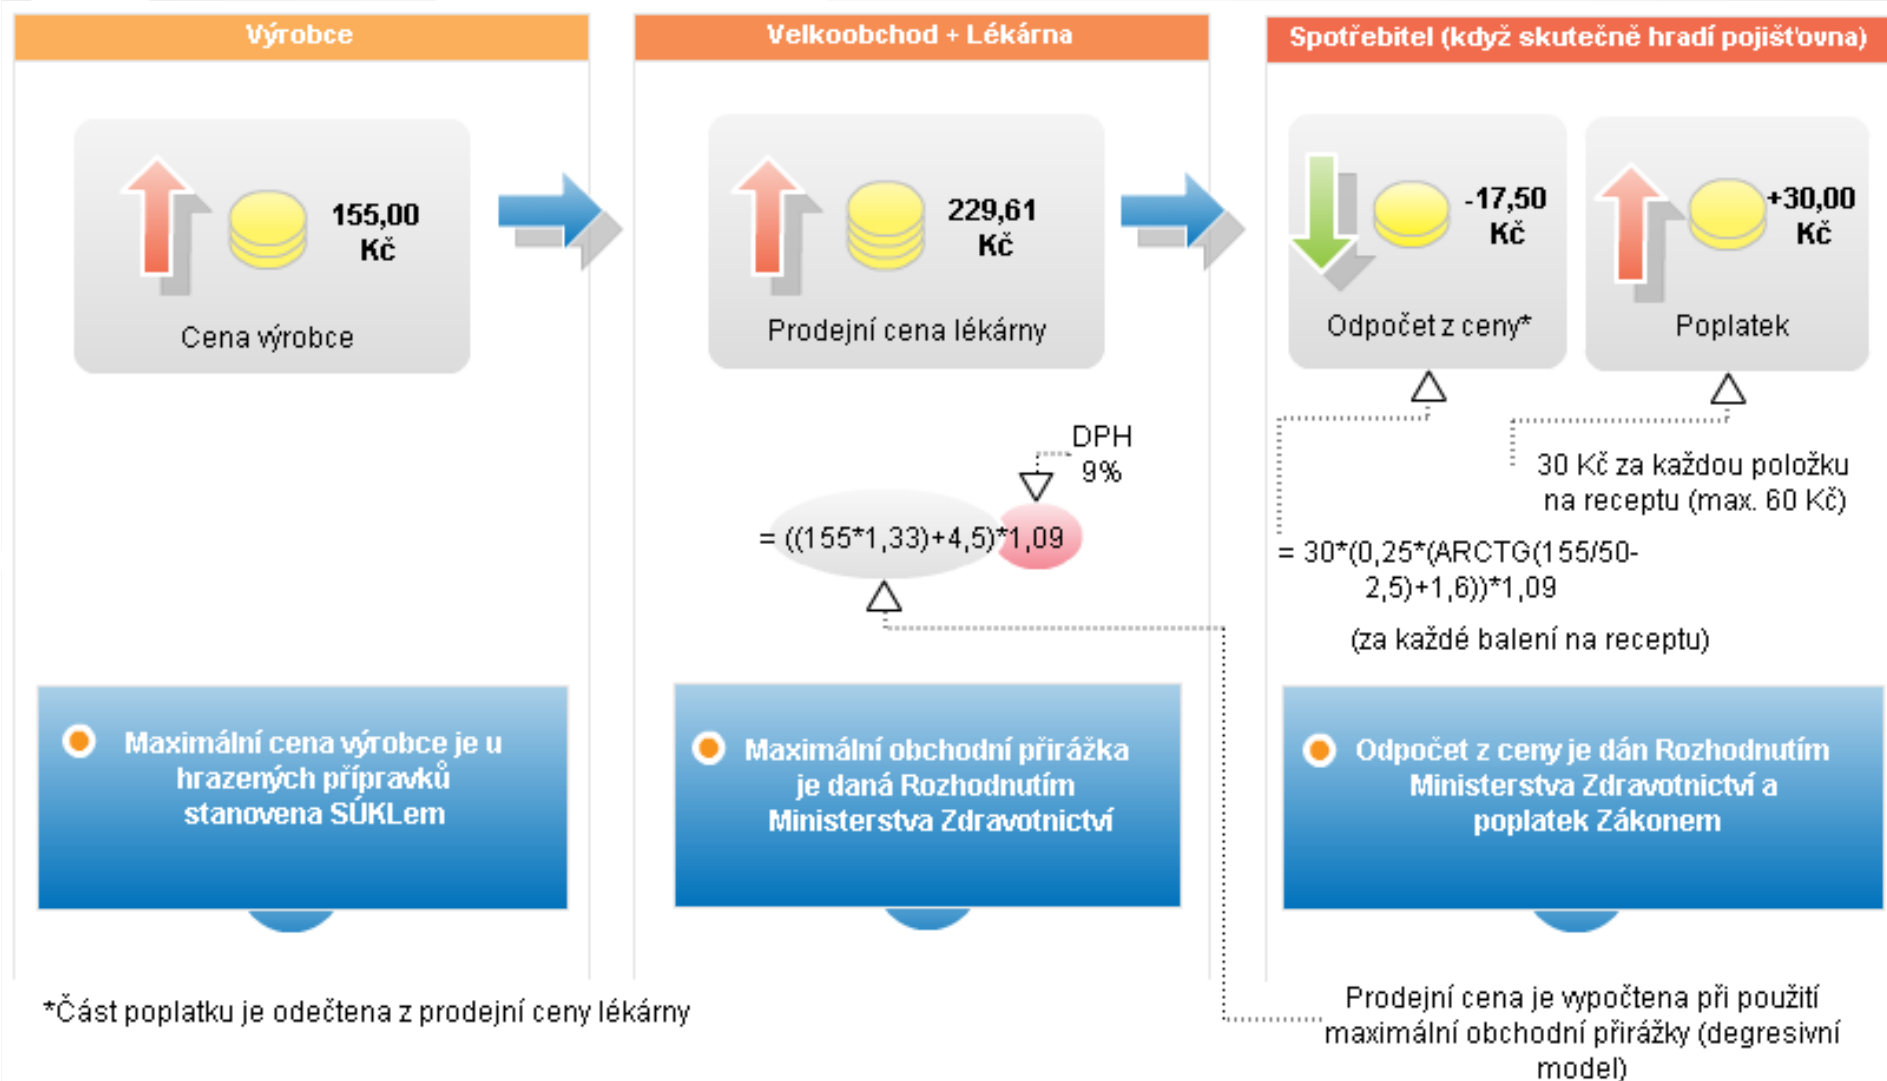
Výrobce

155,00 Kč

Cena výrobce

Maximální cena výrobce je u hrazených přípravků stanovena SÚKLem

Velkoobchod + Lékárna

229,61 Kč

Prodejní cena lékárny

DPH 9%

= ((155*1,33)+4,5)*1,09

Maximální obchodní přirážka je daná Rozhodnutím Ministerstva Zdravotnictví

Spotřebitel (když skutečně hradí pojišťovna)

-17,50 Kč

Odpočet z ceny*

+30,00 Kč

Poplatek

30 Kč za každou položku na receptu (max. 60 Kč)

= 30*(0,25*(ARCTG(155/50-2,5)+1,6))*1,09

(za každé balení na receptu)

Odpočet z ceny je dán Rozhodnutím Ministerstva Zdravotnictví a poplatek Zákonem

*Část poplatku je odečtena z prodejní ceny lékárny

Prodejní cena je vypočtena při použití maximální obchodní přirážky (degresivní model)